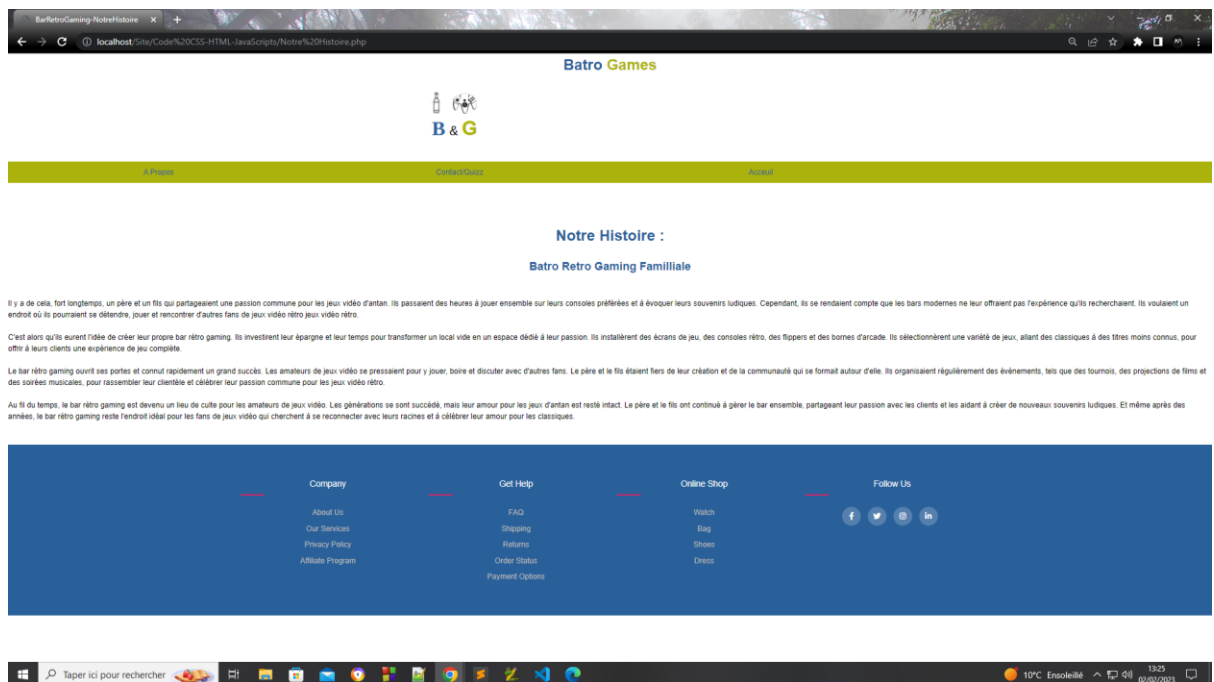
BarRetroGaming-NotreHistoire ×

localhost/Site/Code%20CSS-HTML-JavaScripts/Notre%20Histoire.php

Batro Games

B & G

A Propos Contact/Quizz Acceuil

Notre Histoire :

Batro Retro Gaming Familliale

Il y a de cela, fort longtemps, un père et un fils qui partageaient une passion commune pour les jeux vidéo d'antan. Ils passaient des heures à jouer ensemble sur leurs consoles préférées et à évoquer leurs souvenirs ludiques. Cependant, ils se rendaient compte que les bars modernes ne leur offraient pas l'expérience qu'ils recherchaient. Ils voulaient un endroit où ils pourraient se détendre, jouer et rencontrer d'autres fans de jeux vidéo rétro jeux vidéo rétro.

C'est alors qu'ils eurent l'idée de créer leur propre bar rétro gaming. Ils investirent leur épargne et leur temps pour transformer un local vide en un espace dédié à leur passion. Ils installèrent des écrans de jeu, des consoles rétro, des flippers et des bornes d'arcade. Ils sélectionnèrent une variété de jeux, allant des classiques à des titres moins connus, pour offrir à leurs clients une expérience de jeu complète.

Le bar rétro gaming ouvrit ses portes et connut rapidement un grand succès. Les amateurs de jeux vidéo se pressaient pour y jouer, boire et discuter avec d'autres fans. Le père et le fils étaient fiers de leur création et de la communauté qui se formait autour d'elle. Ils organisaient régulièrement des événements, tels que des tournois, des projections de films et des soirées musicales, pour rassembler leur clientèle et célébrer leur passion commune pour les jeux vidéo rétro.

Au fil du temps, le bar rétro gaming est devenu un lieu de culte pour les amateurs de jeux vidéo. Les générations se sont succédé, mais leur amour pour les jeux d'antan est resté intact. Le père et le fils ont continué à gérer le bar ensemble, partageant leur passion avec les clients et les aidant à créer de nouveaux souvenirs ludiques. Et même après des années, le bar rétro gaming reste l'endroit idéal pour les fans de jeux vidéo qui cherchent à se reconnecter avec leurs racines et à célébrer leur amour pour les classiques.

Company
About Us
Our Services
Privacy Policy
Affiliate Program

Get Help
FAQ
Shipping
Returns
Order Status
Payment Options

Online Shop
Watch
Bag
Shoes
Dress

Follow Us

Taper ici pour rechercher

10°C Ensoleillé 13:25 02/02/2023